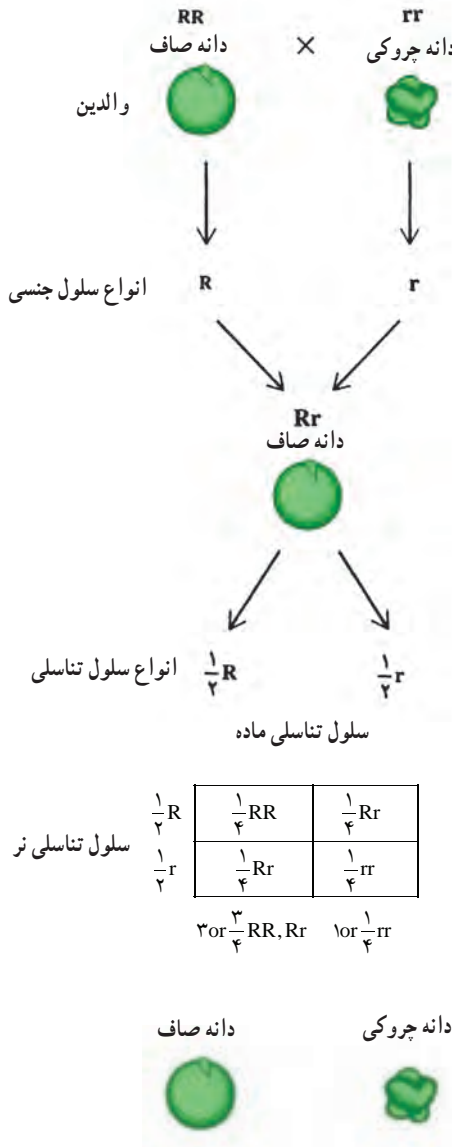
RR
دانه صاف
×
rr
دانه چروکی

والدین

انواع سلول جنسی
R
r

Rr
دانه صاف

انواع سلول تناسلی
$\frac{۱}{۲}$R
$\frac{۱}{۲}$r

سلول تناسلی ماده

سلول تناسلی نر

| | | |
|---|---|---|
| $\frac{۱}{۲}$R | $\frac{۱}{۴}$RR | $\frac{۱}{۴}$Rr |
| $\frac{۱}{۲}$r | $\frac{۱}{۴}$Rr | $\frac{۱}{۴}$rr |

۳or$\frac{۳}{۴}$RR, Rr
۱or$\frac{۱}{۴}$rr

دانه صاف
دانه چروکی